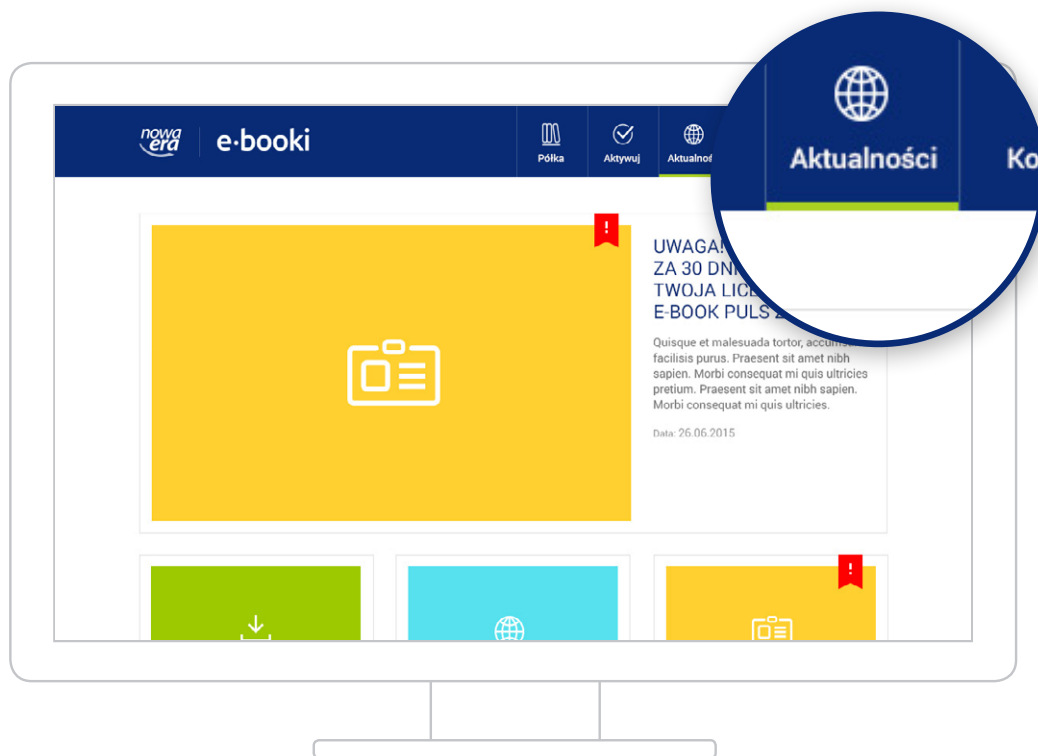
nowa era e·booki

Półka
Aktywuj
Aktualnoś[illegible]

Aktualności
Ko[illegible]

!

UWAGA! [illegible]
ZA 30 DNI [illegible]
TWOJA LICE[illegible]
E-BOOK PULS 2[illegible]

Quisque et malesuada tortor, accums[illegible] facilisis purus. Praesent sit amet nibh sapien. Morbi consequat mi quis ultricies pretium. Praesent sit amet nibh sapien. Morbi consequat mi quis ultricies.

Data: 26.06.2015

!